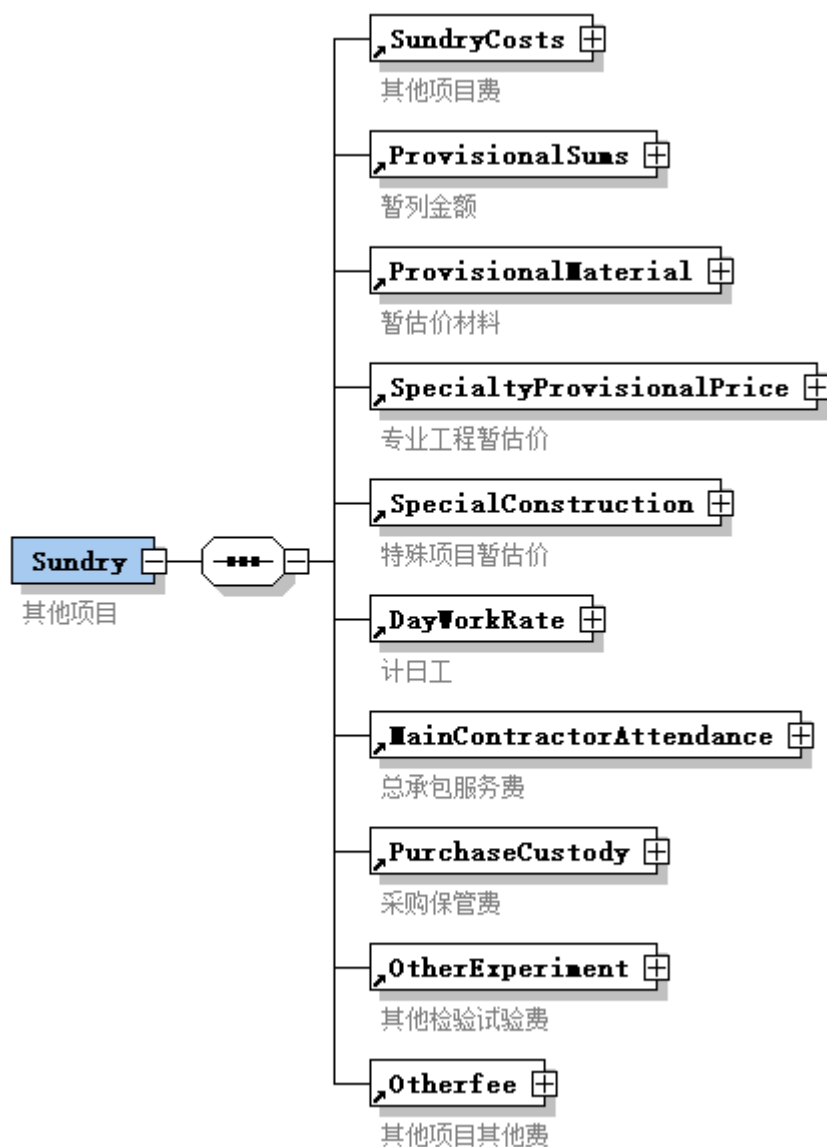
Sundry
其他项目

SundryCosts
其他项目费

ProvisionalSums
暂列金额

ProvisionalMaterial
暂估价材料

SpecialtyProvisionalPrice
专业工程暂估价

SpecialConstruction
特殊项目暂估价

DayWorkRate
计日工

MainContractorAttendance
总承包服务费

PurchaseCustody
采购保管费

OtherExperiment
其他检验试验费

Otherfee
其他项目其他费